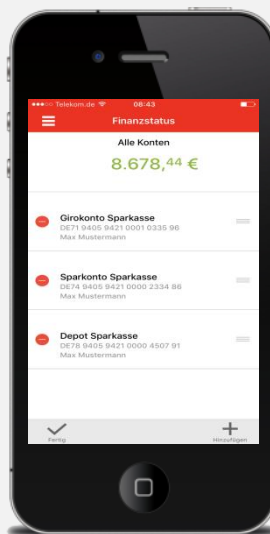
●●●○○ Telekom.de 08:43

Finanzstatus

Alle Konten

8.678,44 €

Girokonto Sparkasse
DE71 9405 9421 0001 0335 96
Max Mustermann

Sparkonto Sparkasse
DE74 9405 9421 0000 2334 86
Max Mustermann

Depot Sparkasse
DE78 9405 9421 0000 4507 91
Max Mustermann

Fertig

Hinzufügen